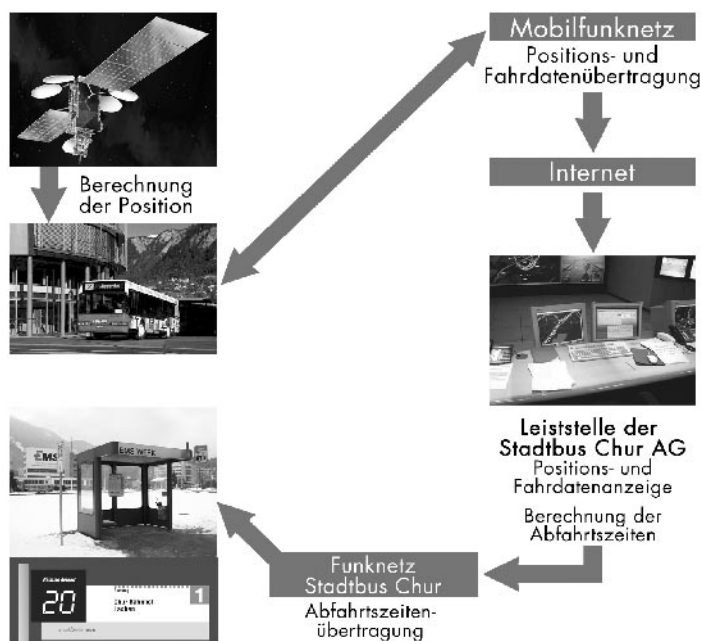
Mobilfunknetz
Positions- und Fahrdatenübertragung

Internet

Berechnung der Position

Leitstelle der Stadtbus Chur AG
Positions- und Fahrdatenanzeige

Berechnung der Abfahrtszeiten

Funknetz Stadtbus Chur
Abfahrtszeitenübertragung

EMS

20

1